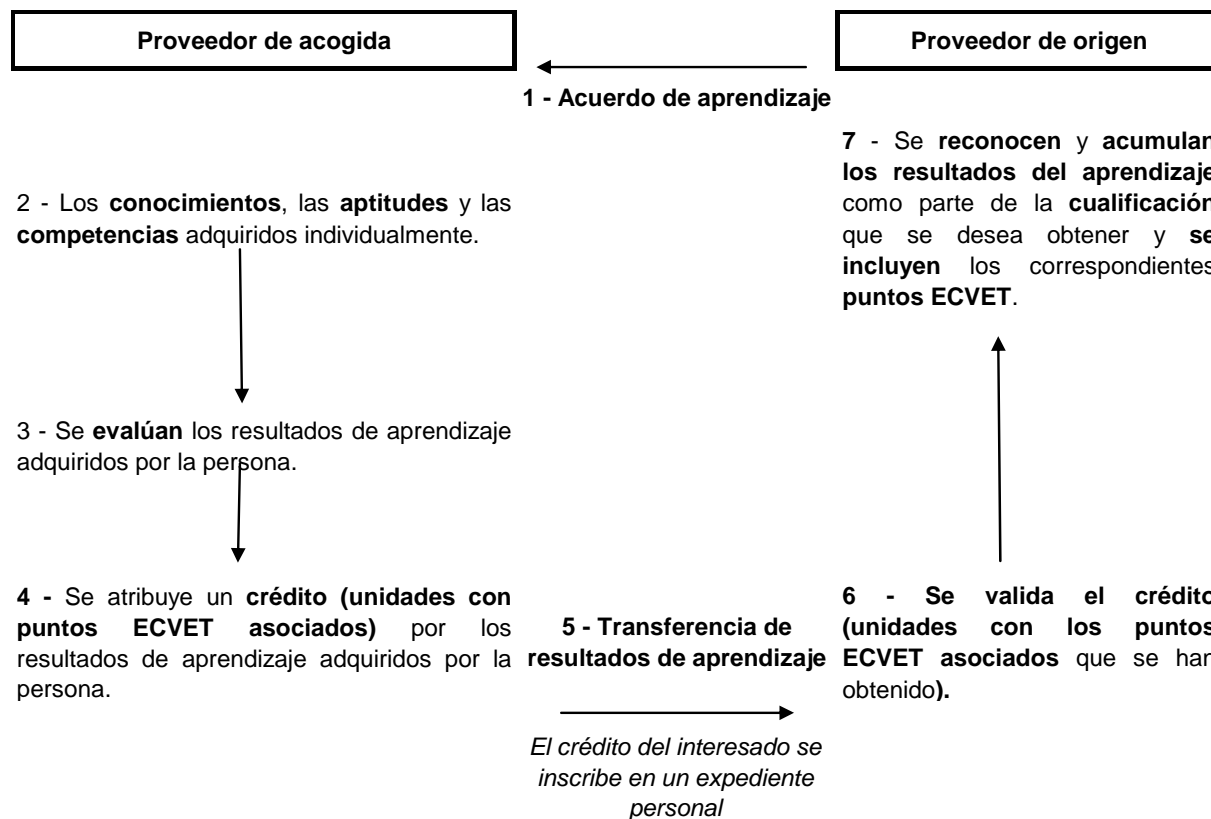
Proveedor de acogida

Proveedor de origen

1 - Acuerdo de aprendizaje

7 - Se reconocen y acumulan los resultados del aprendizaje como parte de la cualificación que se desea obtener y se incluyen los correspondientes puntos ECVET.

2 - Los conocimientos, las aptitudes y las competencias adquiridos individualmente.

3 - Se evalúan los resultados de aprendizaje adquiridos por la persona.

4 - Se atribuye un crédito (unidades con puntos ECVET asociados) por los resultados de aprendizaje adquiridos por la persona.

5 - Transferencia de resultados de aprendizaje

6 - Se valida el crédito (unidades con los puntos ECVET asociados que se han obtenido).

El crédito del interesado se inscribe en un expediente personal